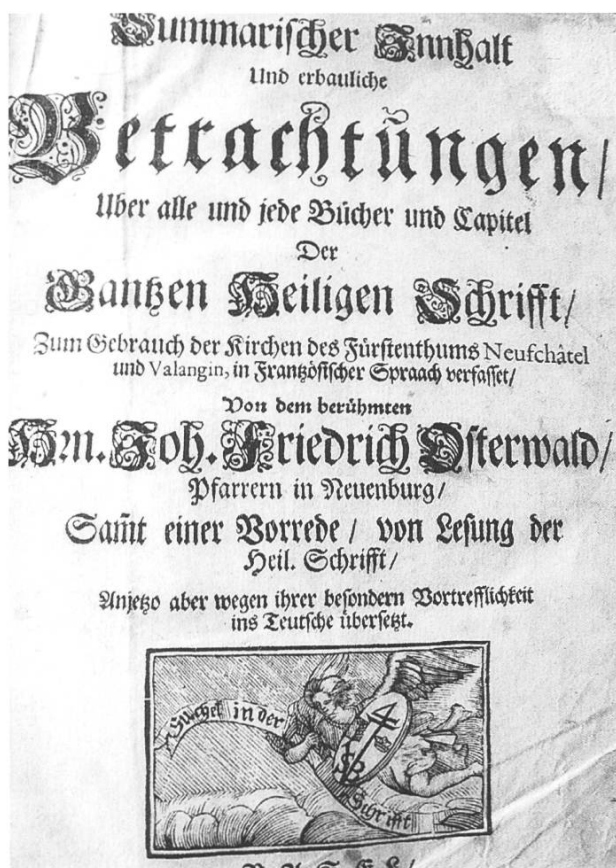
Summarischer Innhalt
Und erbauliche
Betrachtungen/
Uber alle und jede Bücher und Capitel
Der
Gantzen Heiligen Schrifft/
Zum Gebrauch der Kirchen des Fürstenthums Neufchâtel und Valangin, in Frantzösischer Spraach verfasset/
Von dem berühmten
Hrn. Joh. Friedrich Osterwald/
Pfarrern in Neuenburg/
Samt einer Vorrede / von Lesung der Heil. Schrifft/
Anjetzo aber wegen ihrer besondern Vortrefflichkeit ins Teutsche übersetzt.

Suchet in der Schrifft

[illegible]